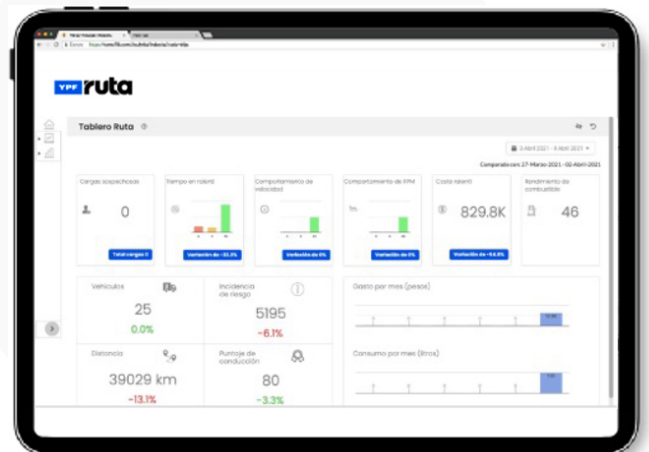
YPF ruta

Tablero Ruta

3 Abril 2021 - 9 Abril 2021

Comparado con 27-Marzo-2021 - 02-Abril-2021

Cargas sospechosas
0
Total cargas 0

Tiempo en ralentí
Variación de -33.3%

Comportamiento de velocidad
Variación de 0%

Comportamiento de RPM
Variación de 0%

Costo ralentí
829.8K
Variación de -94.8%

Rendimiento de combustible
46

Vehículos
25
0.0%

Incidencia de riesgo
5195
-6.1%

Gasto por mes (pesos)

Distancia
39029 km
-13.1%

Puntaje de conducción
80
-3.3%

Consumo por mes (litros)